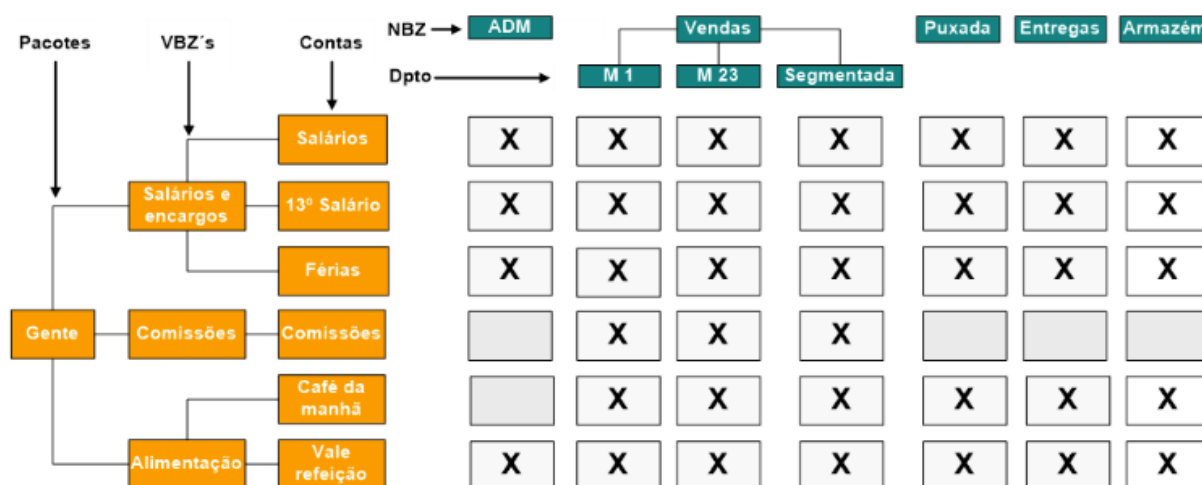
Pacotes

VBZ´s

Contas

NBZ

ADM

Vendas

Puxada

Entregas

Armazém

Dpto

M 1

M 23

Segmentada

Salários

Salários e encargos

13º Salário

Férias

Gente

Comissões

Comissões

Café da manhã

Alimentação

Vale refeição

| Contas | ADM | M 1 | M 23 | Segmentada | Puxada | Entregas | Armazém |
|---|---|---|---|---|---|---|---|
| Salários | X | X | X | X | X | X | X |
| 13º Salário | X | X | X | X | X | X | X |
| Férias | X | X | X | X | X | X | X |
| Comissões | | X | X | X | | | |
| Café da manhã | | X | X | X | X | X | X |
| Vale refeição | X | X | X | X | X | X | X |